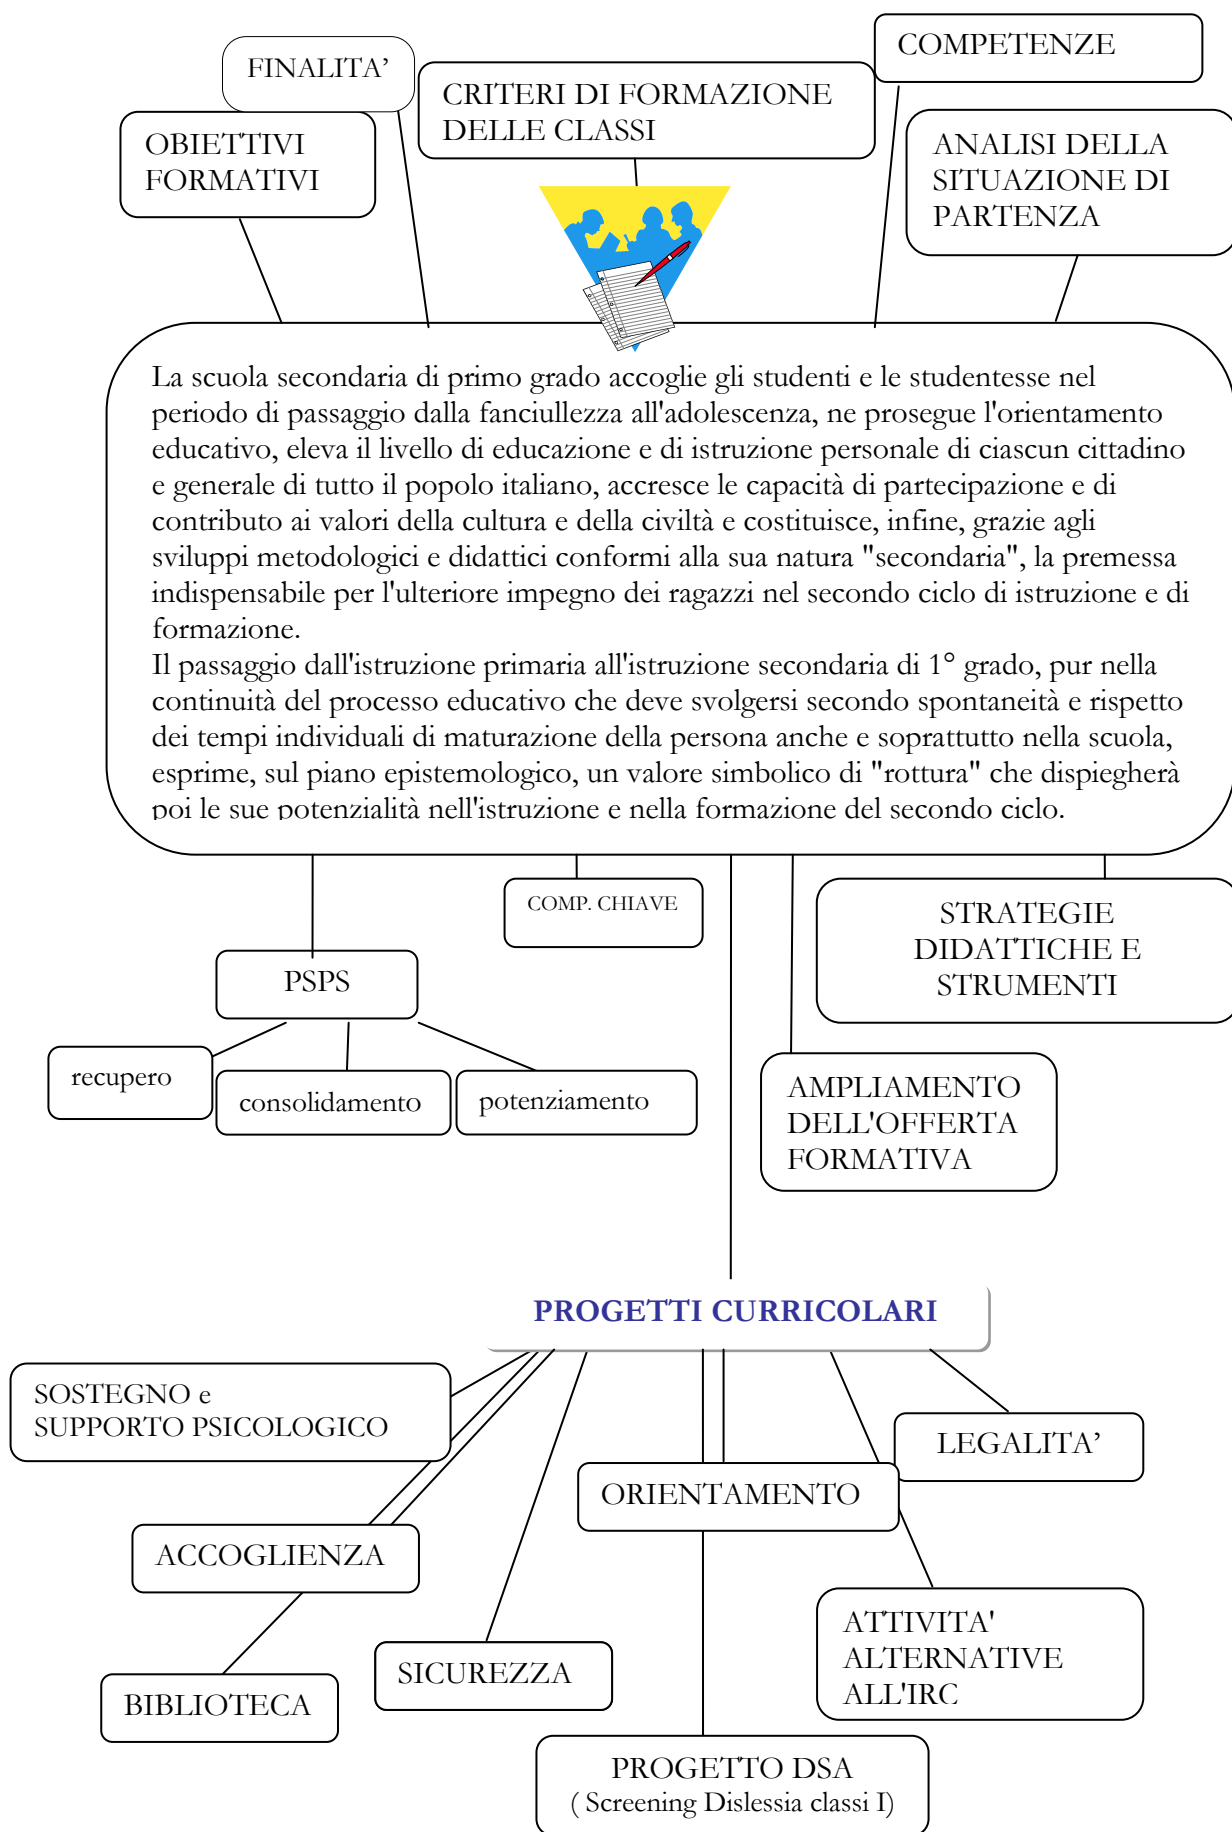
FINALITA'

COMPETENZE

CRITERI DI FORMAZIONE DELLE CLASSI

OBIETTIVI FORMATIVI

ANALISI DELLA SITUAZIONE DI PARTENZA

La scuola secondaria di primo grado accoglie gli studenti e le studentesse nel periodo di passaggio dalla fanciullezza all'adolescenza, ne prosegue l'orientamento educativo, eleva il livello di educazione e di istruzione personale di ciascun cittadino e generale di tutto il popolo italiano, accresce le capacità di partecipazione e di contributo ai valori della cultura e della civiltà e costituisce, infine, grazie agli sviluppi metodologici e didattici conformi alla sua natura "secondaria", la premessa indispensabile per l'ulteriore impegno dei ragazzi nel secondo ciclo di istruzione e di formazione.
Il passaggio dall'istruzione primaria all'istruzione secondaria di 1° grado, pur nella continuità del processo educativo che deve svolgersi secondo spontaneità e rispetto dei tempi individuali di maturazione della persona anche e soprattutto nella scuola, esprime, sul piano epistemologico, un valore simbolico di "rottura" che dispiegherà poi le sue potenzialità nell'istruzione e nella formazione del secondo ciclo.

COMP. CHIAVE

STRATEGIE DIDATTICHE E STRUMENTI

PSPS

recupero

consolidamento

potenziamento

AMPLIAMENTO DELL'OFFERTA FORMATIVA

PROGETTI CURRICOLARI

SOSTEGNO e SUPPORTO PSICOLOGICO

LEGALITA'

ORIENTAMENTO

ACCOGLIENZA

ATTIVITA' ALTERNATIVE ALL'IRC

SICUREZZA

BIBLIOTECA

PROGETTO DSA
( Screening Dislessia classi I)